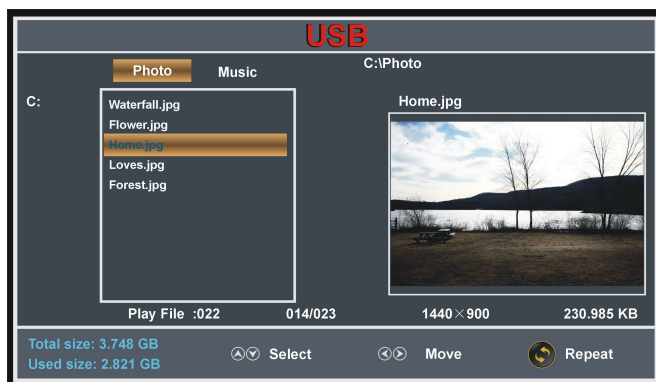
USB

Photo Music

C:\Photo

C:

Waterfall.jpg
Flower.jpg
Home.jpg
Loves.jpg
Forest.jpg

Home.jpg

Play File :022 014/023 1440×900 230.985 KB

Total size: 3.748 GB
Used size: 2.821 GB

Select Move Repeat